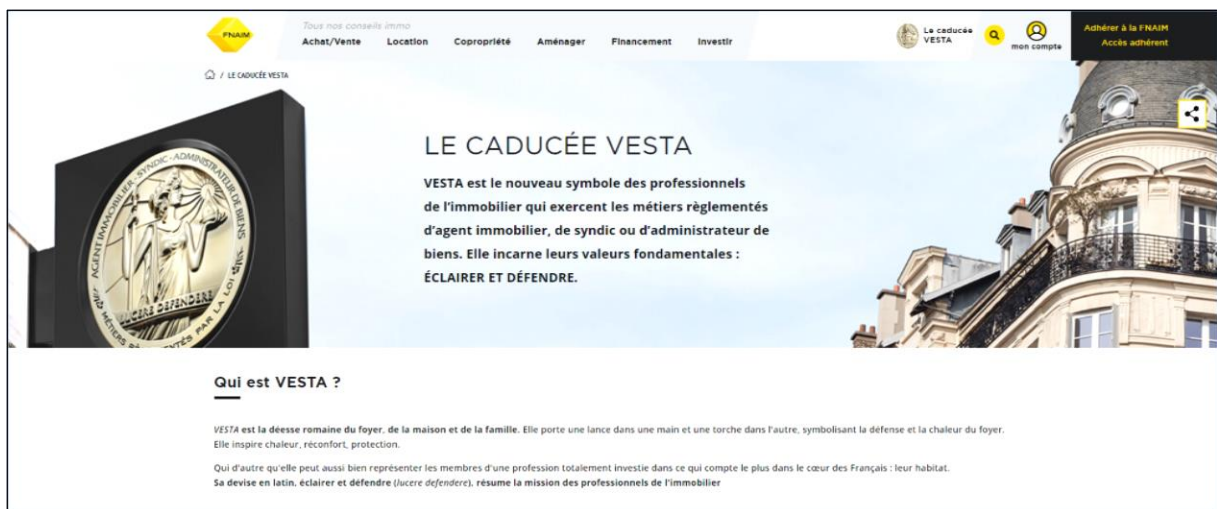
FNAIM

Tous nos conseils immo

Achat/Vente Location Copropriété Aménager Financement Investir

Le caducée VESTA

mon compte

Adhérer à la FNAIM
Accès adhérent

/ LE CADUCÉE VESTA

AGENT IMMOBILIER · SYNDIC · ADMINISTRATEUR DE BIENS

LUCERE DEFENDERE

MÉTIERS RÉGLEMENTÉS PAR LA LOI

LE CADUCÉE VESTA

VESTA est le nouveau symbole des professionnels de l'immobilier qui exercent les métiers règlementés d'agent immobilier, de syndic ou d'administrateur de biens. Elle incarne leurs valeurs fondamentales : ÉCLAIRER ET DÉFENDRE.

Qui est VESTA ?

VESTA est la déesse romaine du foyer, de la maison et de la famille. Elle porte une lance dans une main et une torche dans l'autre, symbolisant la défense et la chaleur du foyer. Elle inspire chaleur, réconfort, protection.

Qui d'autre qu'elle peut aussi bien représenter les membres d'une profession totalement investie dans ce qui compte le plus dans le cœur des Français : leur habitat.
Sa devise en latin, éclairer et défendre (lucere defendere), résume la mission des professionnels de l'immobilier